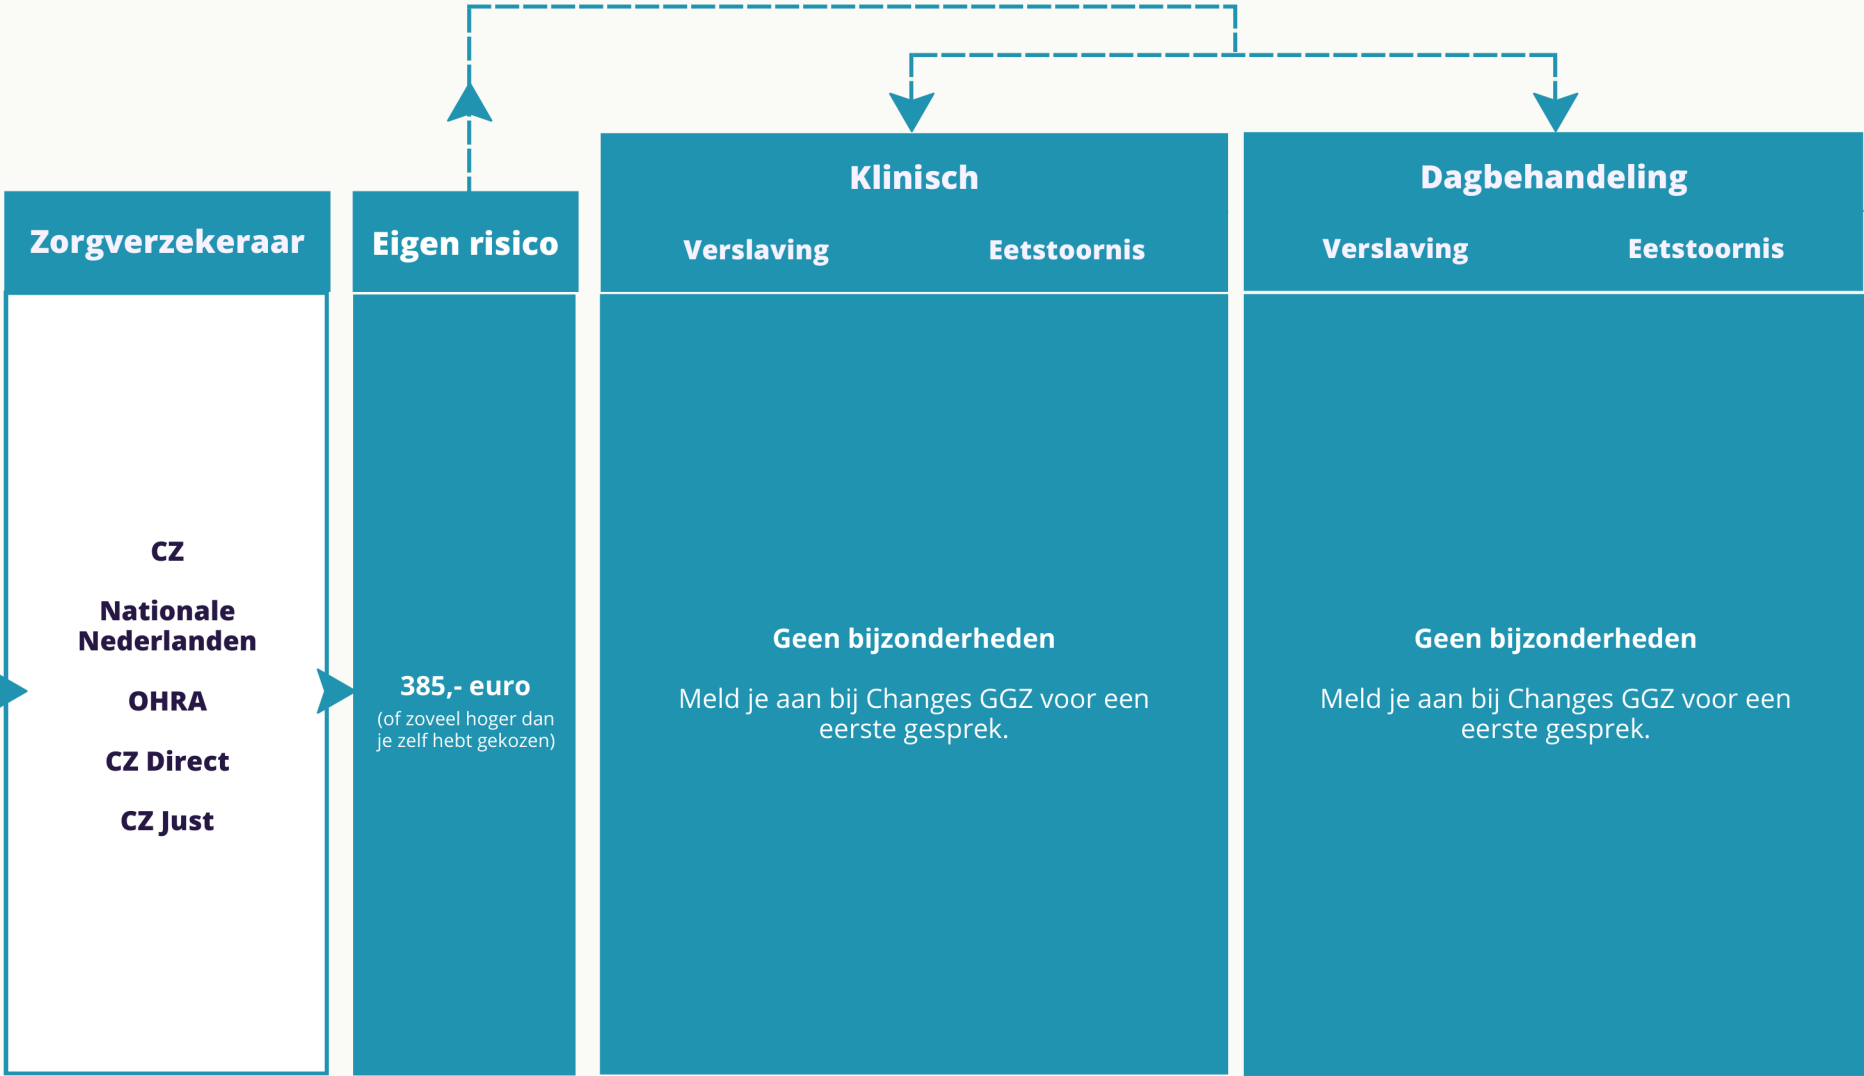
Zorgverzekeraar

CZ

Nationale Nederlanden

OHRA

CZ Direct

CZ Just

Eigen risico

385,- euro
(of zoveel hoger dan je zelf hebt gekozen)

Klinisch

Verslaving

Eetstoornis

Geen bijzonderheden

Meld je aan bij Changes GGZ voor een eerste gesprek.

Dagbehandeling

Verslaving

Eetstoornis

Geen bijzonderheden

Meld je aan bij Changes GGZ voor een eerste gesprek.